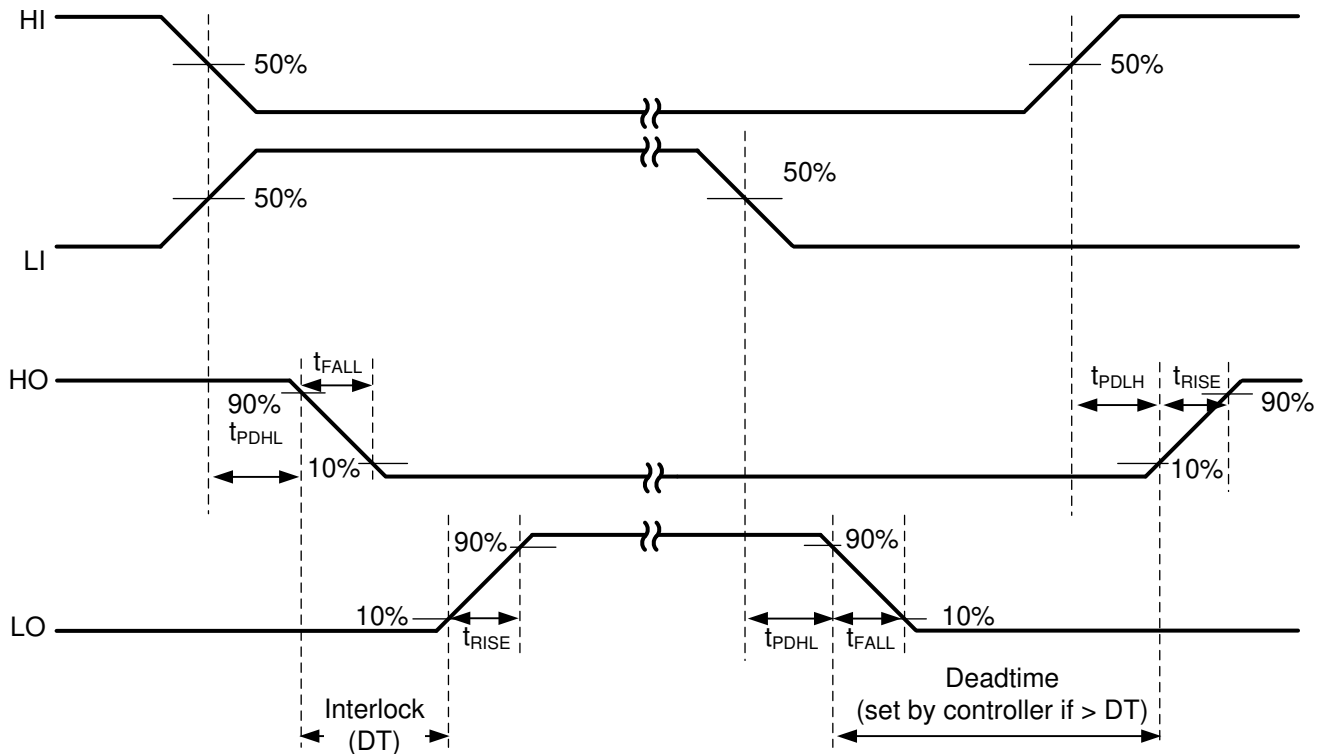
HI

50%

50%

50%

50%

LI

HO

$t_{FALL}$

$t_{PDLH}$

$t_{RISE}$

90%

90%

$t_{PDHL}$

10%

10%

90%

90%

10%

10%

LO

$t_{RISE}$

$t_{PDHL}$

$t_{FALL}$

Deadtime
(set by controller if > DT)

Interlock
(DT)